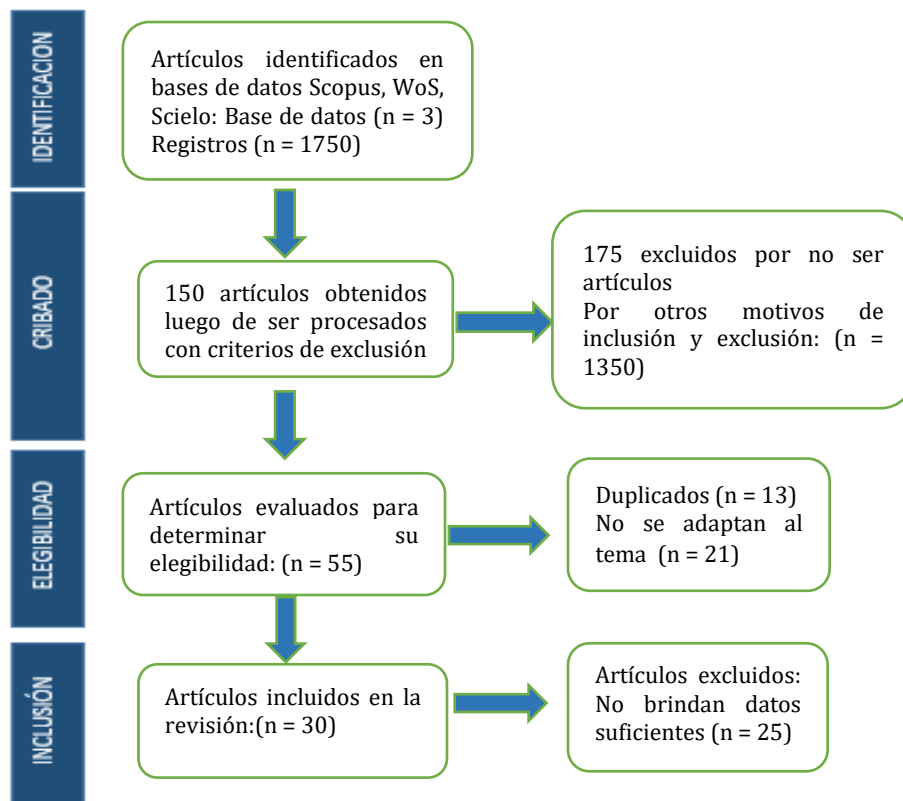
IDENTIFICACION

Artículos identificados en bases de datos Scopus, WoS, Scielo: Base de datos (n = 3) Registros (n = 1750)

CRIBADO

150 artículos obtenidos luego de ser procesados con criterios de exclusión

175 excluidos por no ser artículos
Por otros motivos de inclusión y exclusión: (n = 1350)

ELEGIBILIDAD

Artículos evaluados para determinar su elegibilidad: (n = 55)

Duplicados (n = 13)
No se adaptan al tema (n = 21)

INCLUSIÓN

Artículos incluidos en la revisión:(n = 30)

Artículos excluidos: No brindan datos suficientes (n = 25)